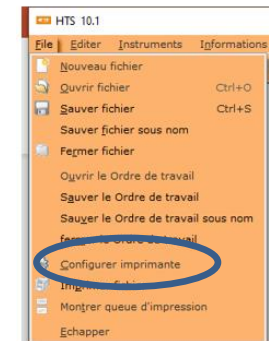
HTS 10.1

File Editer Instruments Informations

Nouveau fichier
Ouvrir fichier Ctrl+O
Sauver fichier Ctrl+S
Sauver fichier sous nom
Fermer fichier
Ouvrir le Ordre de travail
Sauver le Ordre de travail
Sauver le Ordre de travail sous nom
fer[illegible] Ordre de travail
Configurer imprimante
Impr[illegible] fichier
Montrer queue d'impression
Echapper